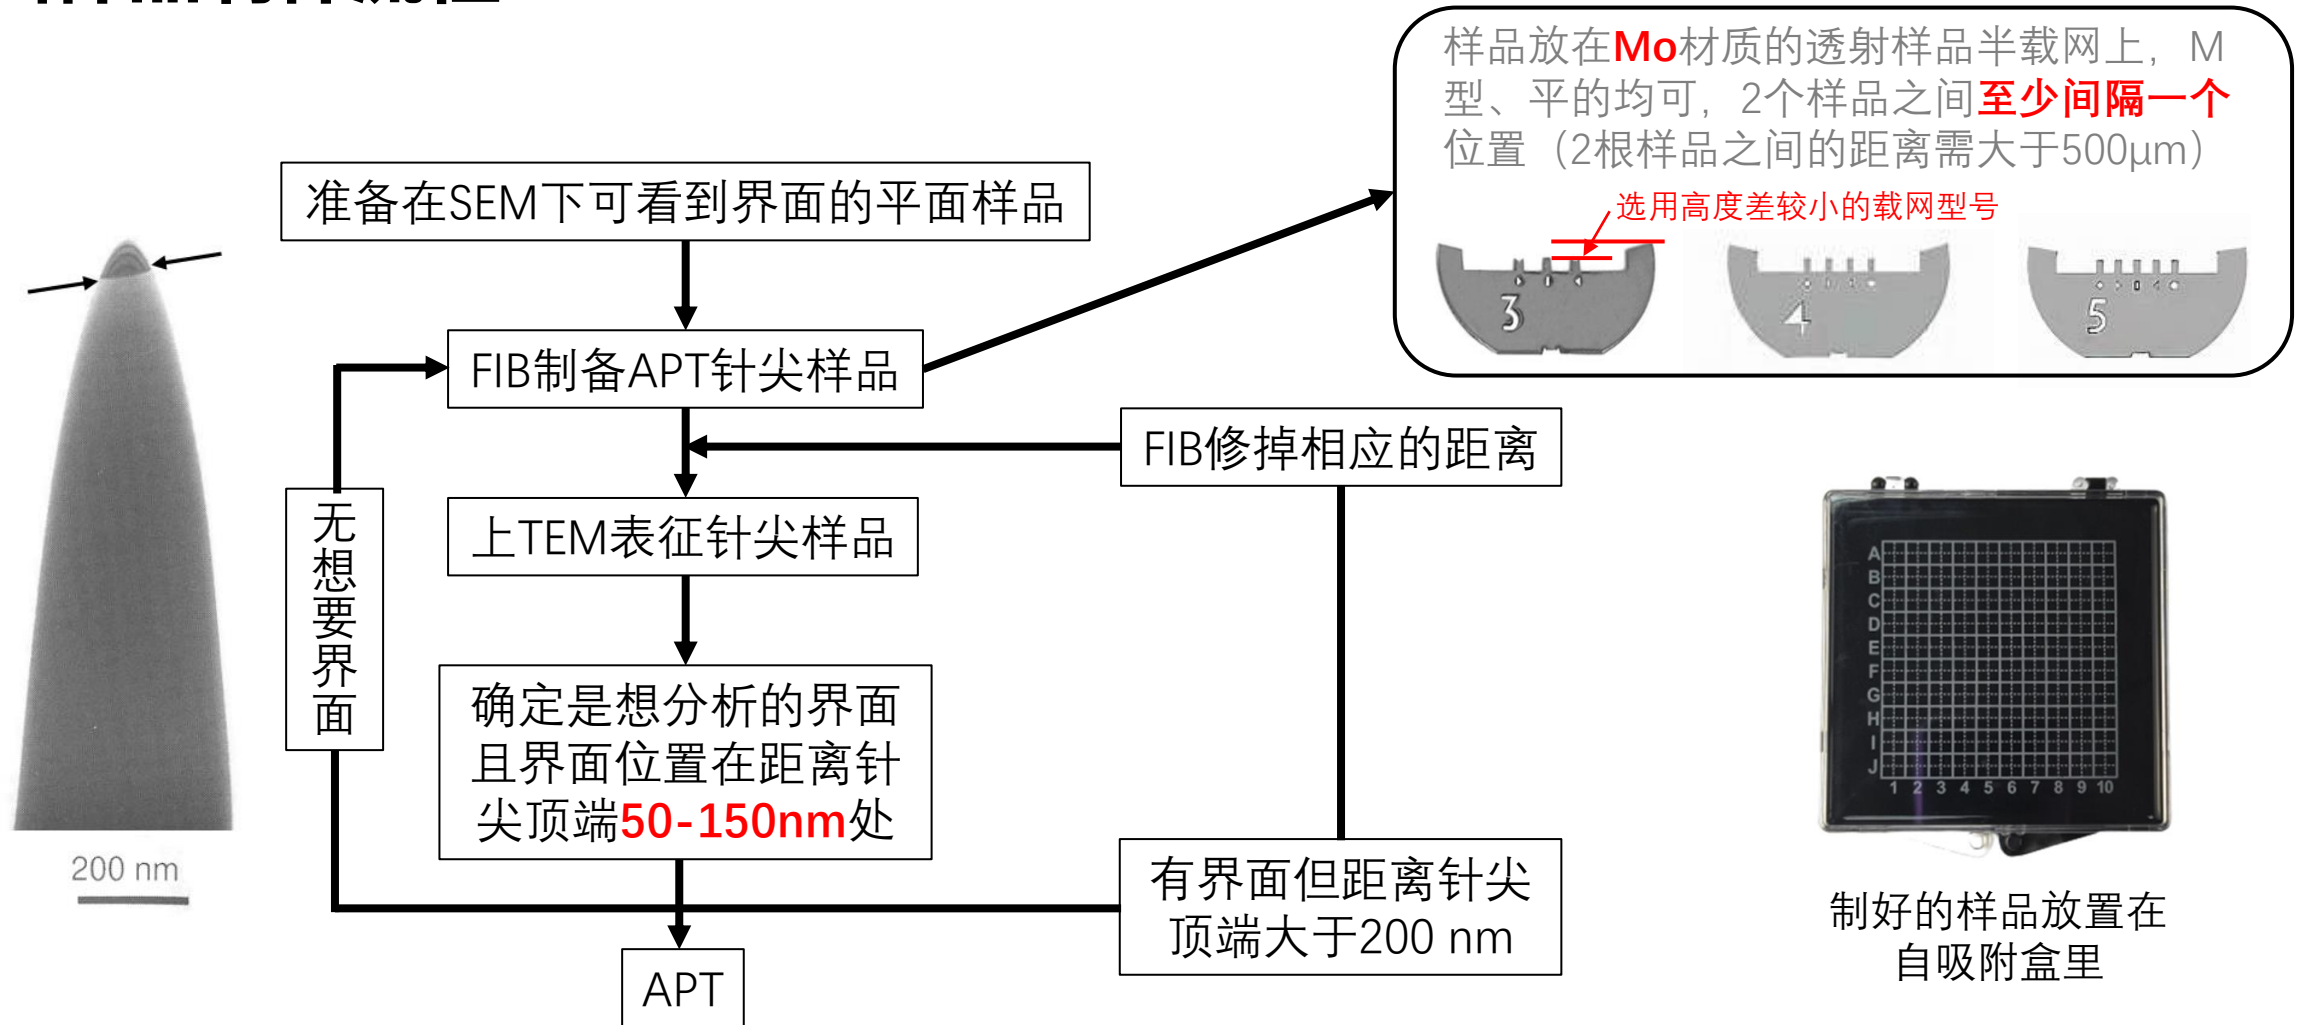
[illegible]

样品放在Mo材质的透射样品半载网上，M型、平的均可，2个样品之间至少间隔一个位置（2根样品之间的距离需大于500μm）

选用高度差较小的载网型号

3

4

5

准备在SEM下可看到界面的平面样品

FIB制备APT针尖样品

FIB修掉相应的距离

上TEM表征针尖样品

无想要界面

确定是想分析的界面且界面位置在距离针尖顶端50-150nm处

有界面但距离针尖顶端大于200 nm

APT

200 nm

A B C D E F G H I J

1 2 3 4 5 6 7 8 9 10

制好的样品放置在自吸附盒里